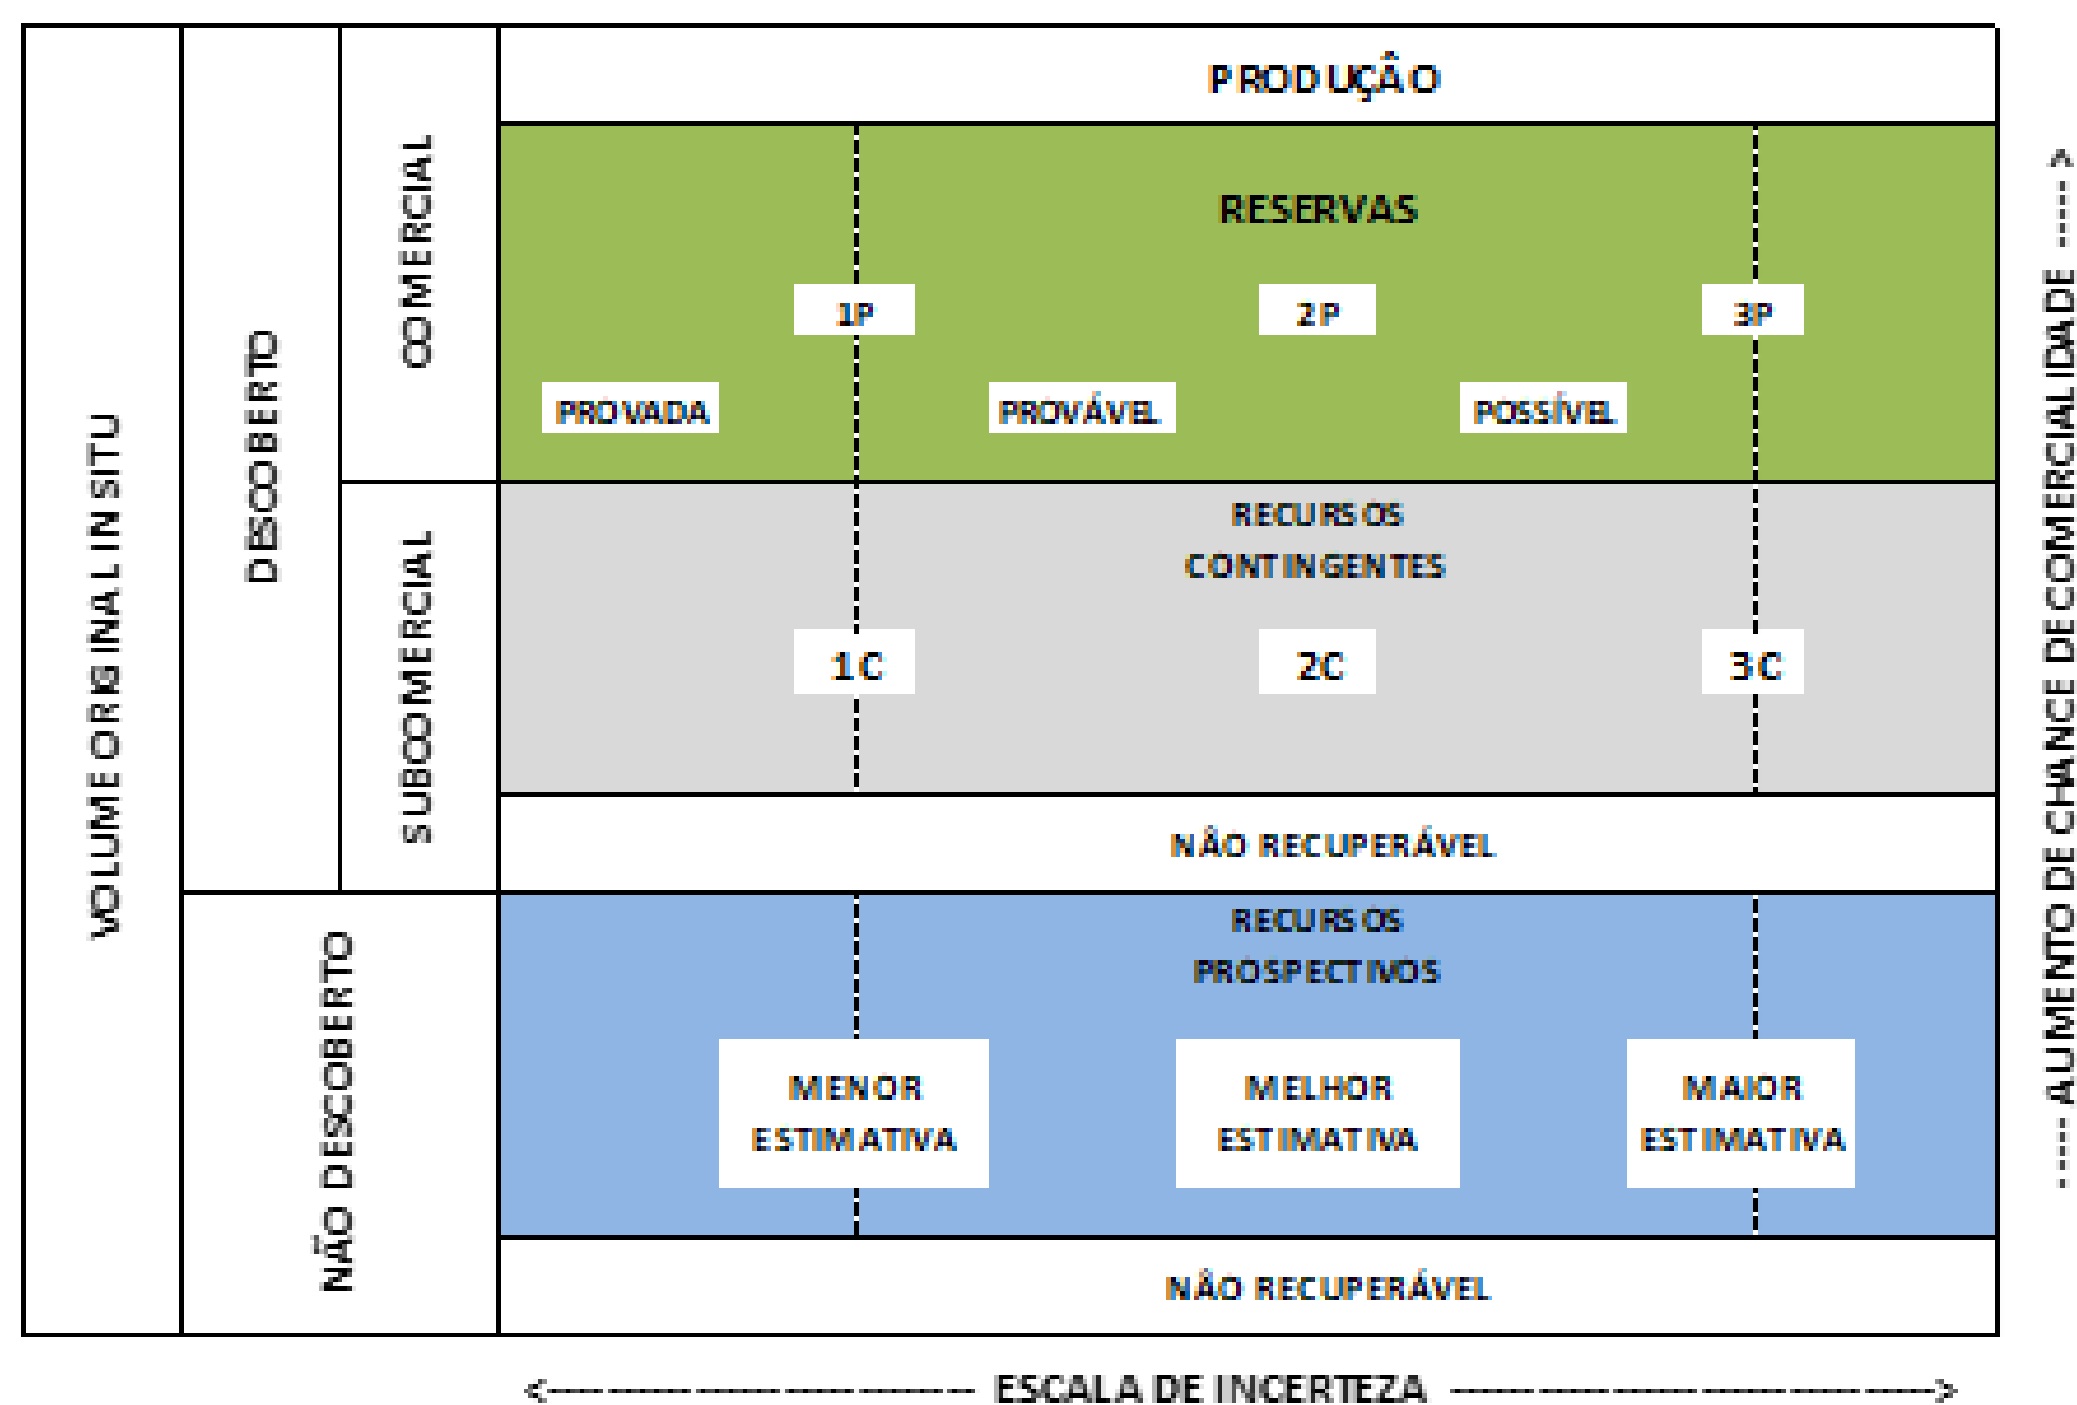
VOLUME ORIGINAL IN SITU

DESCOBERTO

COMERCIAL

SUBCOMERCIAL

NÃO DESCOBERTO

PRODUÇÃO

RESERVAS

1P

2P

3P

PROVADA

PROVÁVEL

POSSÍVEL

RECURSOS CONTINGENTES

1C

2C

3C

NÃO RECUPERÁVEL

RECURSOS PROSPECTIVOS

MENOR ESTIMATIVA

MELHOR ESTIMATIVA

MAIOR ESTIMATIVA

NÃO RECUPERÁVEL

<------------------------ ESCALA DE INCERTEZA ------------------------>

----- AUMENTO DE CHANCE DE COMERCIALIDADE ----->